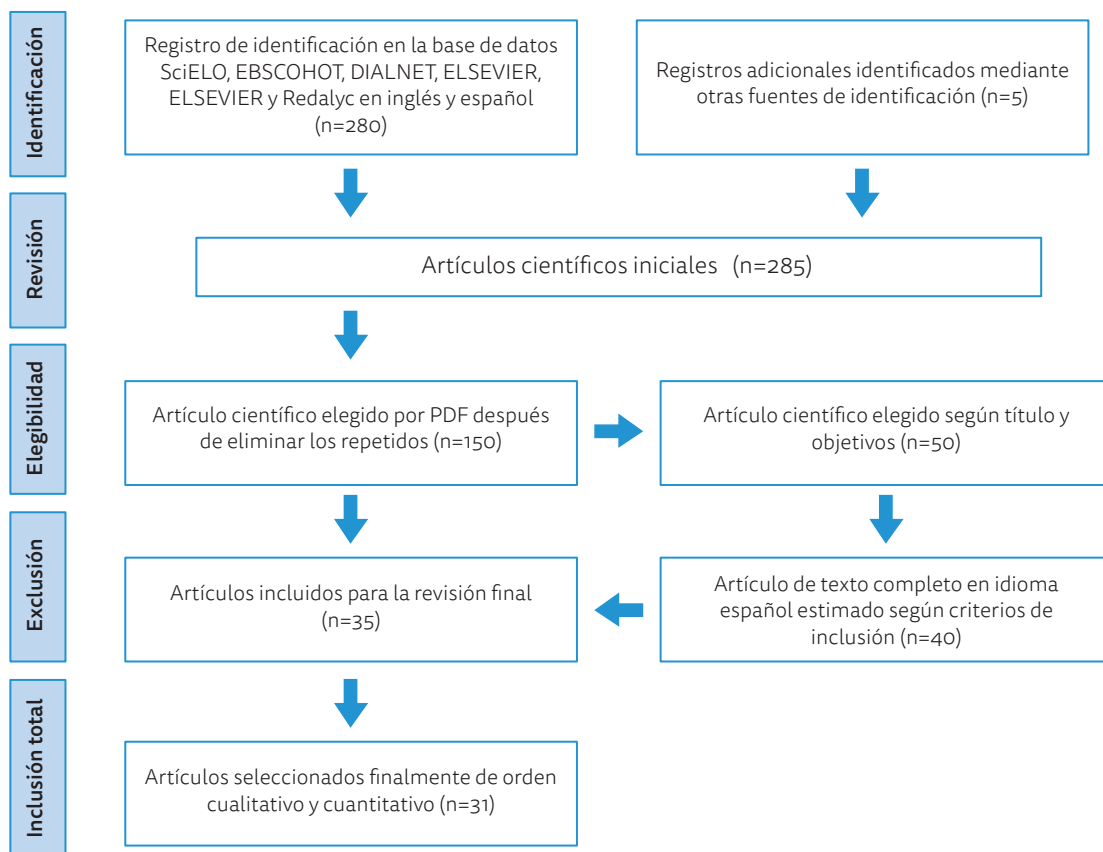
Identificación

Registro de identificación en la base de datos SciELO, EBSCOHOT, DIALNET, ELSEVIER, ELSEVIER y Redalyc en inglés y español (n=280)

Registros adicionales identificados mediante otras fuentes de identificación (n=5)

Revisión

Artículos científicos iniciales (n=285)

Elegibilidad

Artículo científico elegido por PDF después de eliminar los repetidos (n=150)

Artículo científico elegido según título y objetivos (n=50)

Exclusión

Artículos incluidos para la revisión final (n=35)

Artículo de texto completo en idioma español estimado según criterios de inclusión (n=40)

Inclusión total

Artículos seleccionados finalmente de orden cualitativo y cuantitativo (n=31)